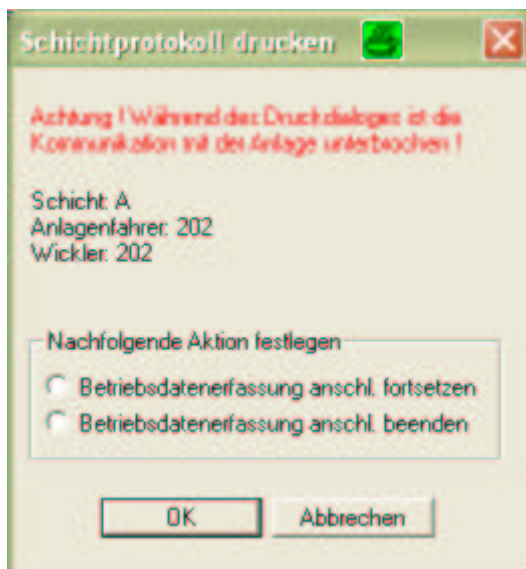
Schichtprotokoll drucken

Achtung ! Während des Druckdialoges ist die Kommunikation mit der Anlage unterbrochen !

Schicht: A
Anlagenfahrer: 202
Wickler: 202

Nachfolgende Aktion festlegen

Betriebsdatenerfassung anschl. fortsetzen

Betriebsdatenerfassung anschl. beenden

OK

Abbrechen